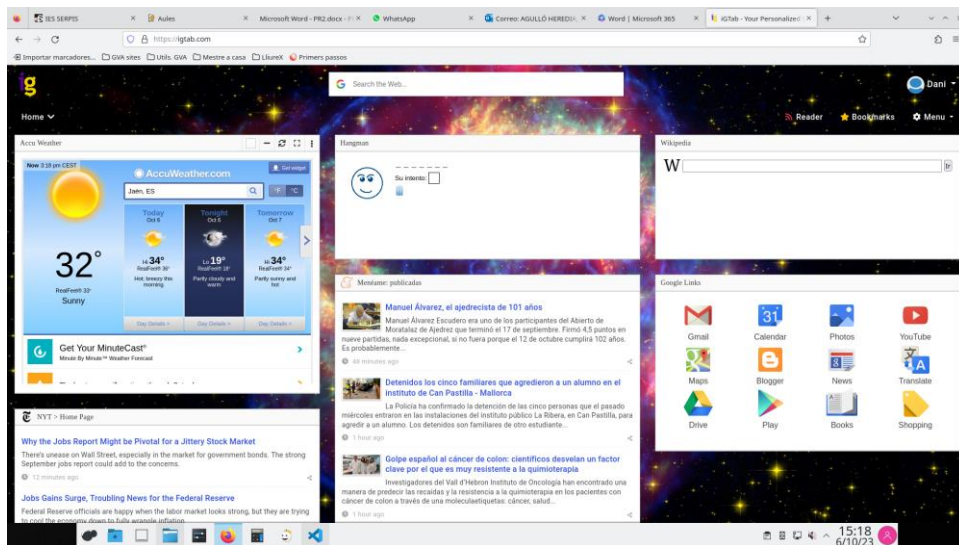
IES SERPIS × Aules × Microsoft Word - PR2.docx × WhatsApp × Correo: AGULLÓ HEREDIA × Word | Microsoft 365 × iGTab - Your Personalized × +

https://igtab.com

Importar marcadores... GVA sites Utils. GVA Mestre a casa LliureX Primers passos

ig

Search the Web...

Dani

Home

Reader Bookmarks Menu

Accu Weather

Now 3:18 pm CEST

AccuWeather.com

Get widget

Jaén, ES

°F °C

Today Oct 6

Tonight Oct 6

Tomorrow Oct 7

Hi 34°
RealFeel® 36°
Hot; breezy this morning

Lo 19°
RealFeel® 18°
Partly cloudy and warm

Hi 34°
RealFeel® 34°
Partly sunny and hot

32°

RealFeel® 33°
Sunny

Day Details > Day Details > Day Details >

Get Your MinuteCast®
Minute By Minute™ Weather Forecast

NYT > Home Page

Why the Jobs Report Might be Pivotal for a Jittery Stock Market

There's unease on Wall Street, especially in the market for government bonds. The strong September jobs report could add to the concerns.

12 minutes ago

Jobs Gains Surge, Troubling News for the Federal Reserve

Federal Reserve officials are happy when the labor market looks strong, but they are trying to cool the economy down to fully wrangle inflation.

Hangman

Su intento:

Menéame: publicadas

Manuel Álvarez, el ajedrecista de 101 años

Manuel Álvarez Escudero era uno de los participantes del Abierto de Moratalaz de Ajedrez que terminó el 17 de septiembre. Firmó 4,5 puntos en nueve partidas, nada excepcional, si no fuera porque el 12 de octubre cumplirá 102 años. Es probablemente...

44 minutes ago

Detenidos los cinco familiares que agredieron a un alumno en el instituto de Can Pastilla - Mallorca

La Policía ha confirmado la detención de los cinco personas que el pasado miércoles entraron en las instalaciones del instituto público La Ribera, en Can Pastilla, para agredir a un alumno. Los detenidos son familiares de otro estudiante...

1 hour ago

Golpe español al cáncer de colon: científicos desvelan un factor clave por el que es muy resistente a la quimioterapia

Investigadores del Vall d'Hebron Instituto de Oncología han encontrado una manera de predecir las recaídas y la resistencia a la quimioterapia en los pacientes con cáncer de colon a través de una moleculaetiquetas: cáncer, salud...

1 hour ago

Wikipedia

W

Google Links

Gmail Calendar Photos YouTube
Maps Blogger News Translate
Drive Play Books Shopping

15:18
6/10/23